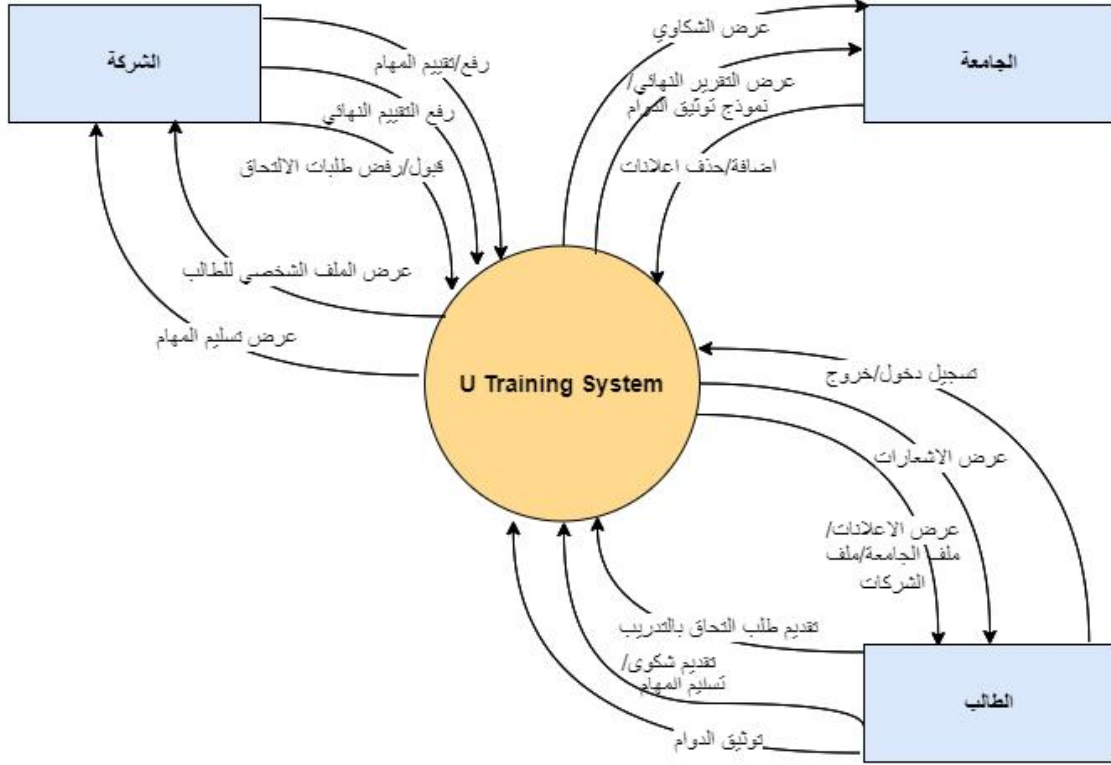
الشركة

الجامعة

رفع/تقييم المهام

رفع التقييم النهائي

قبول/رفض طلبات الالتحاق

عرض الملف الشخصي للطالب

عرض تسليم المهام

عرض الشكاوي

عرض التقرير النهائي/ نموذج توثيق الدوام

اضافة/حذف اعلانات

U Training System

تسجيل دخول/خروج

عرض الاشعارات

عرض الاعلانات/ ملف الجامعة/ملف الشركات

تقديم طلب التحاق بالتدريب

تقديم شكوى/ تسليم المهام

توثيق الدوام

الطالب